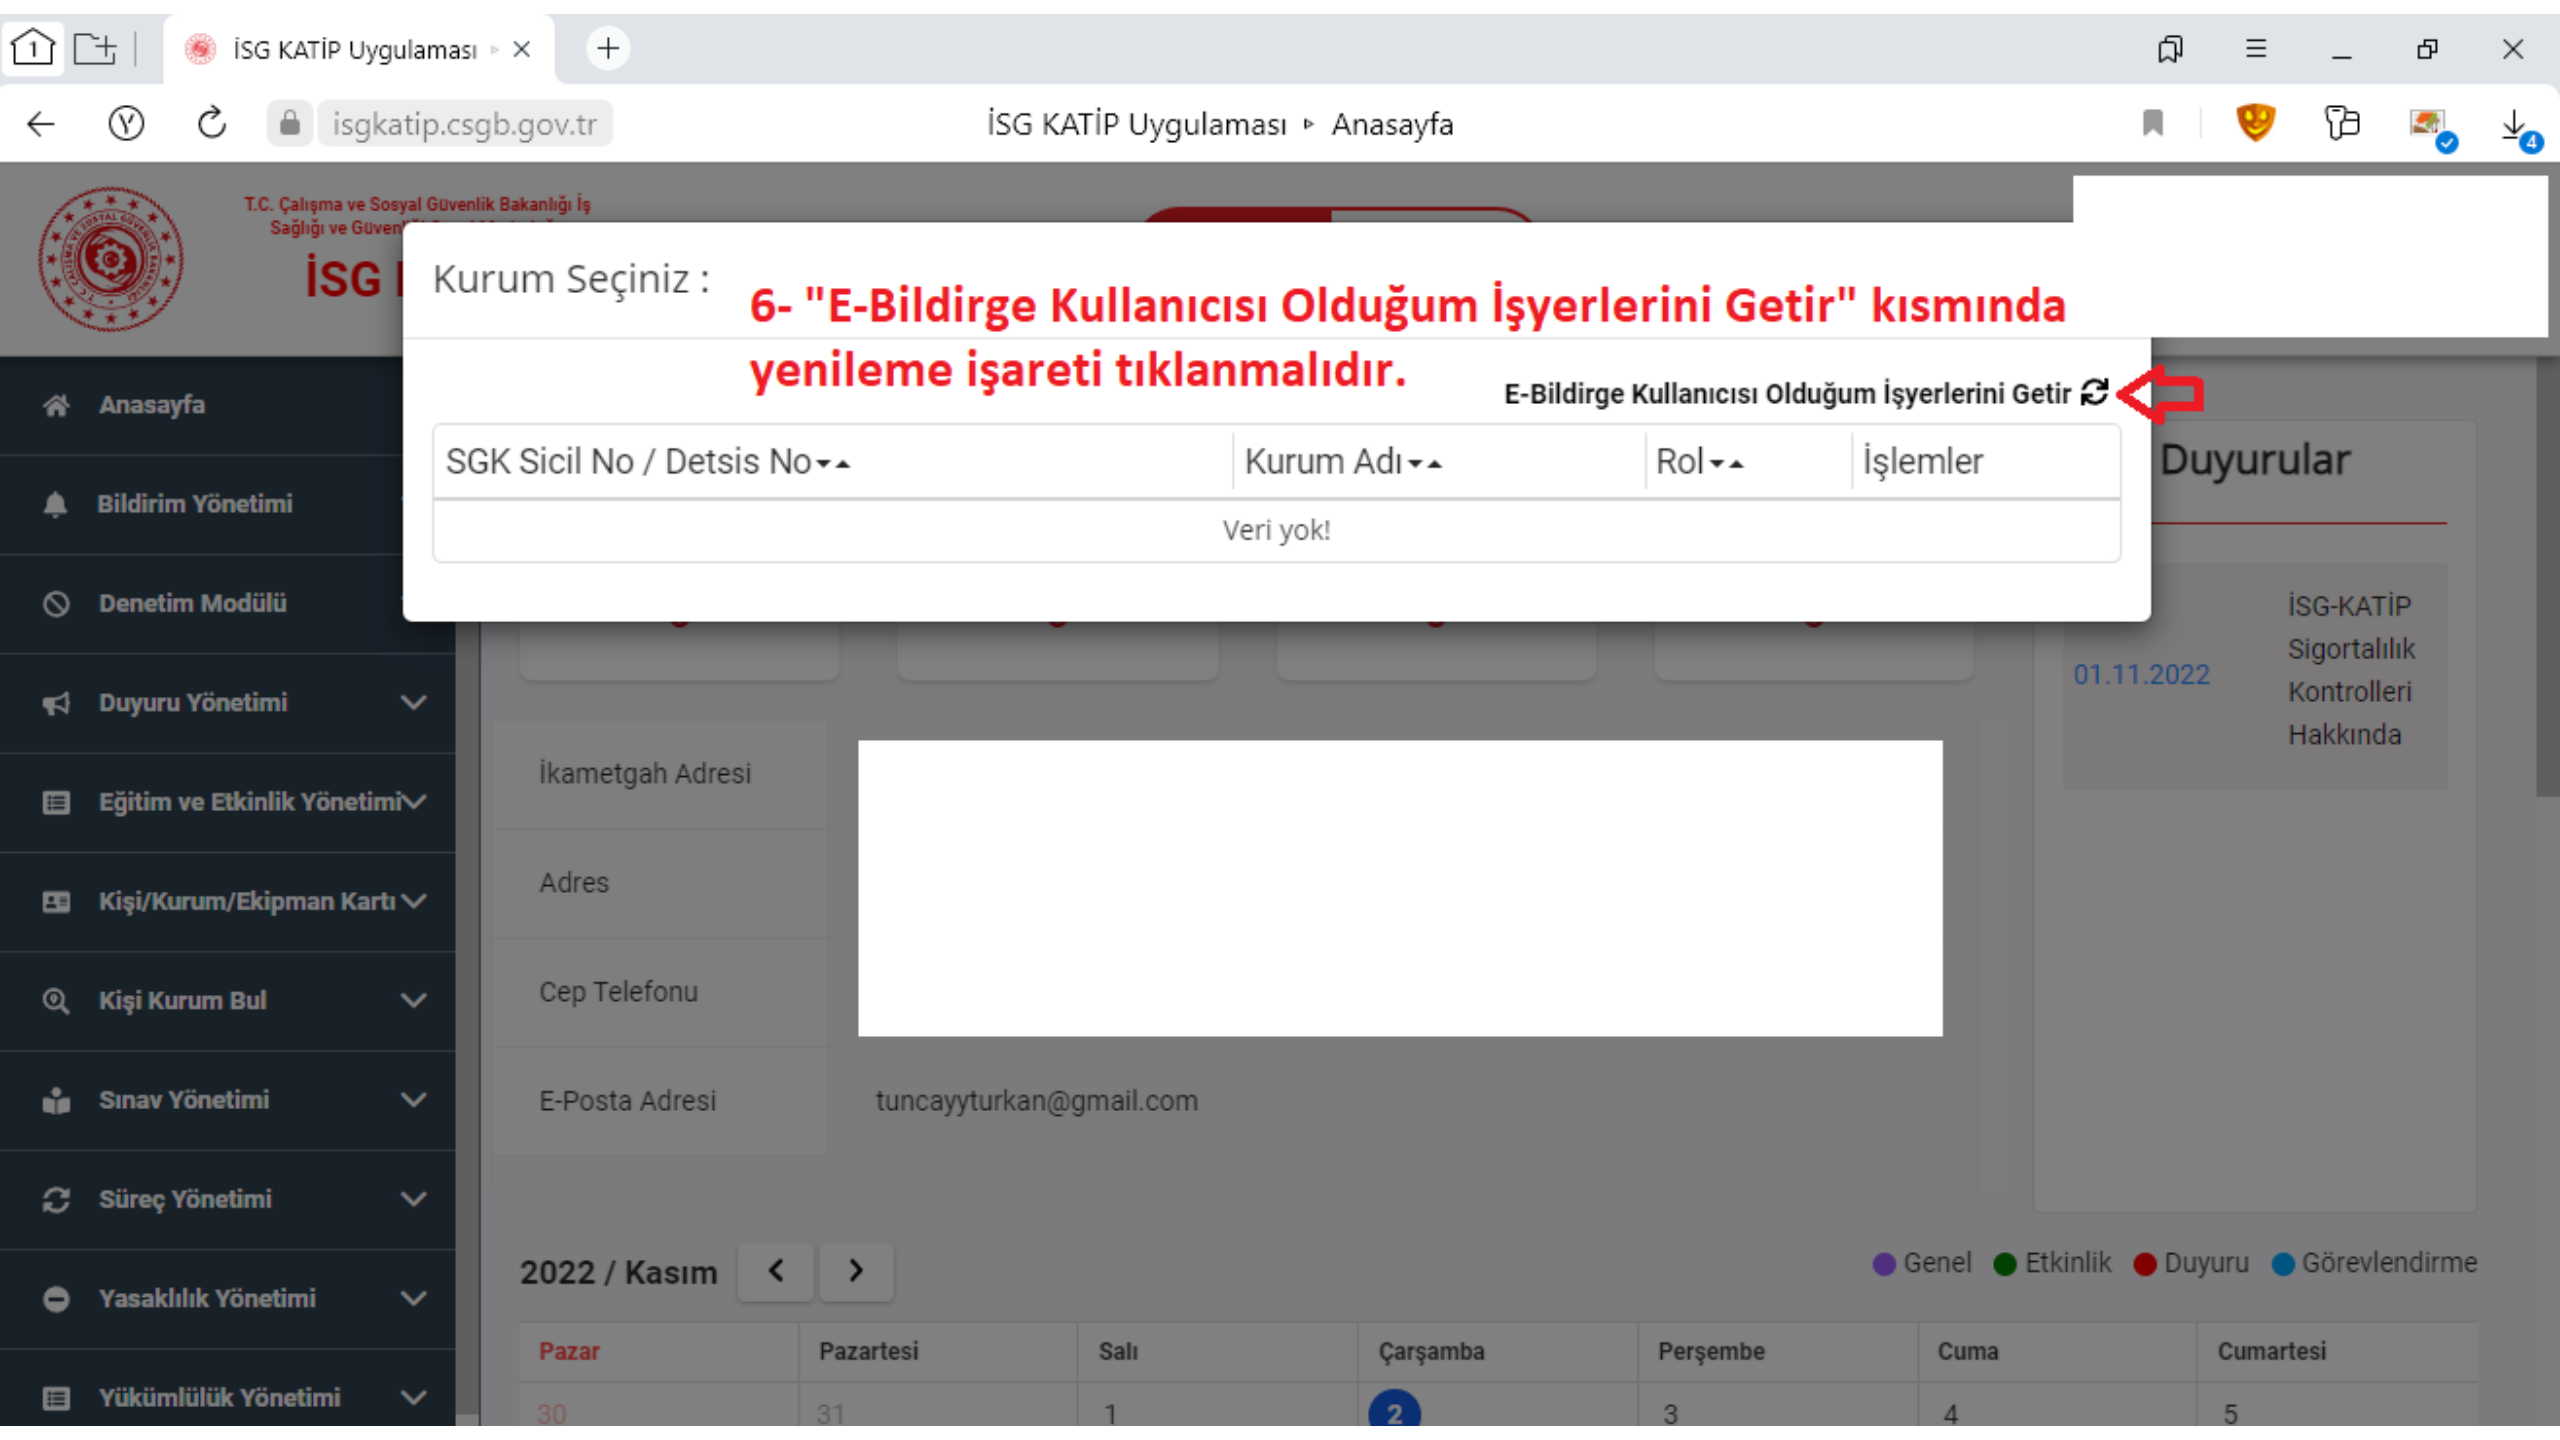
İSG KATİP Uygulaması ×

isgkatip.csgb.gov.tr

İSG KATİP Uygulaması ▸ Anasayfa

T.C. Çalışma ve Sosyal Güvenlik Bakanlığı İş Sağlığı ve Güven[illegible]

İSG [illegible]

Kurum Seçiniz :

6- "E-Bildirge Kullanıcısı Olduğum İşyerlerini Getir" kısmında yenileme işareti tıklanmalıdır.

E-Bildirge Kullanıcısı Olduğum İşyerlerini Getir

| SGK Sicil No / Detsis No | Kurum Adı | Rol | İşlemler |
|---|---|---|---|
| Veri yok! | | | |

Anasayfa
Bildirim Yönetimi
Denetim Modülü
Duyuru Yönetimi
Eğitim ve Etkinlik Yönetimi
Kişi/Kurum/Ekipman Kartı
Kişi Kurum Bul
Sınav Yönetimi
Süreç Yönetimi
Yasaklılık Yönetimi
Yükümlülük Yönetimi

Duyurular

01.11.2022 İSG-KATİP Sigortalılık Kontrolleri Hakkında

İkametgah Adresi
Adres
Cep Telefonu
E-Posta Adresi tuncayyturkan@gmail.com

2022 / Kasım

Genel Etkinlik Duyuru Görevlendirme

| Pazar | Pazartesi | Salı | Çarşamba | Perşembe | Cuma | Cumartesi |
|---|---|---|---|---|---|---|
| 30 | 31 | 1 | 2 | 3 | 4 | 5 |